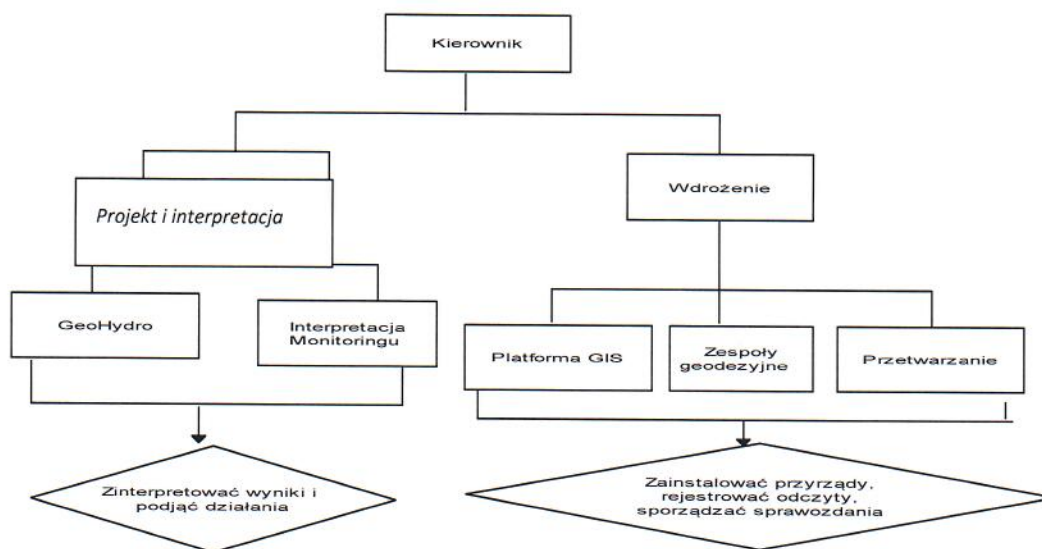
Kierownik

Projekt i interpretacja

Wdrożenie

GeoHydro

Interpretacja Monitoringu

Platforma GIS

Zespoły geodezyjne

Przetwarzanie

Zinterpretować wyniki i podjąć działania

Zainstalować przyrządy, rejestrować odczyty, sporządzać sprawozdania